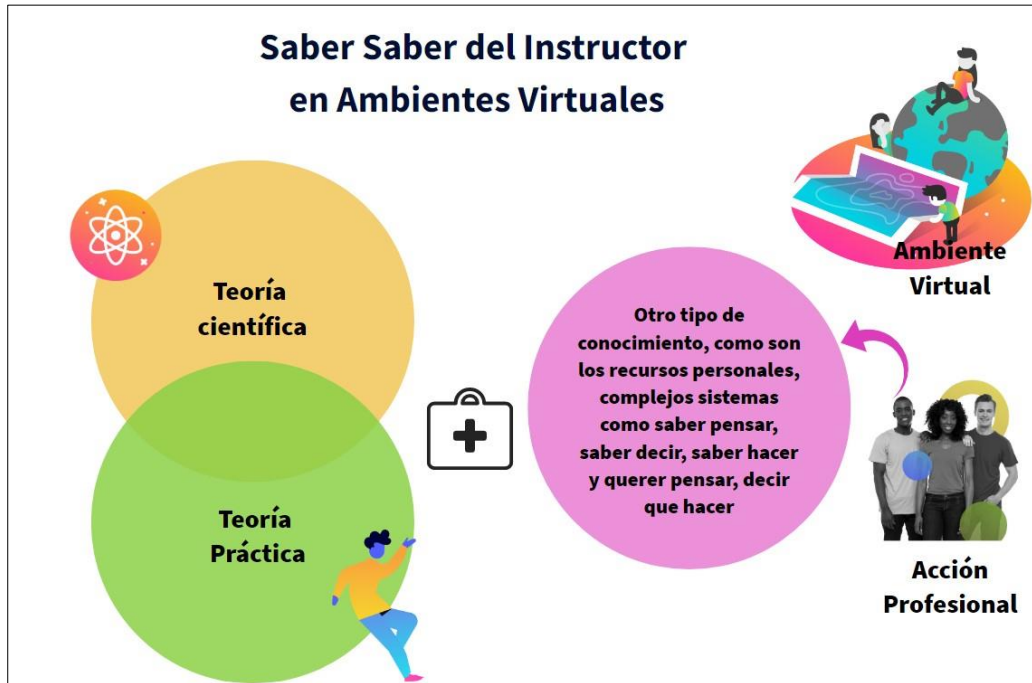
Saber Saber del Instructor en Ambientes Virtuales

Ambiente Virtual

Teoría científica

Teoría Práctica

Otro tipo de conocimiento, como son los recursos personales, complejos sistemas como saber pensar, saber decir, saber hacer y querer pensar, decir que hacer

Acción Profesional